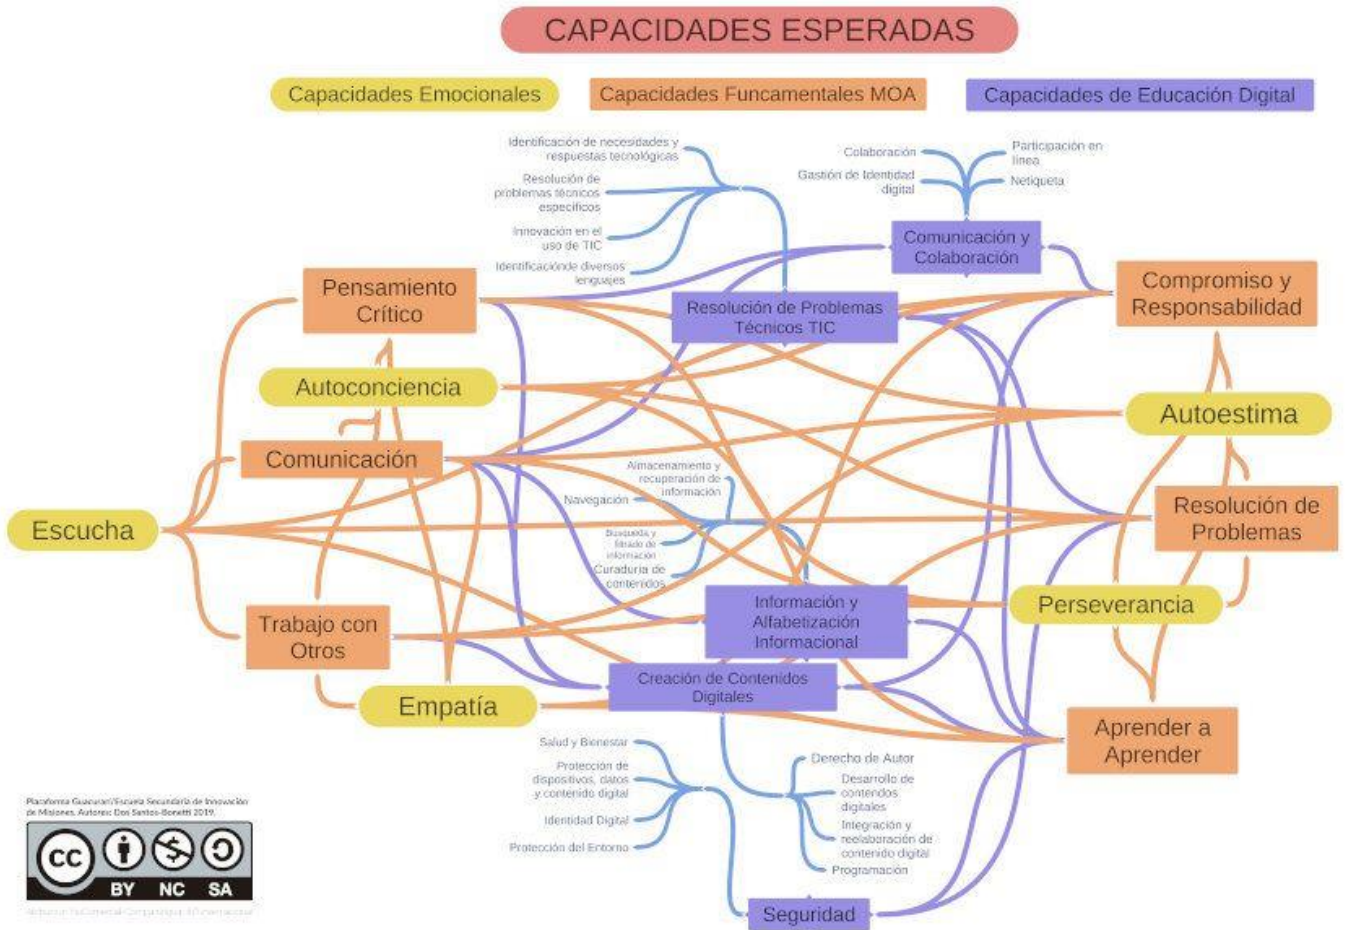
CAPACIDADES ESPERADAS

Capacidades Emocionales

Capacidades Funcamentales MOA

Capacidades de Educación Digital

Identificación de necesidades y respuestas tecnológicas

Resolución de problemas técnicos específicos

Innovación en el uso de TIC

Identificaciónde diversos lenguajes

Colaboración

Gestión de Identidad digital

Participación en línea

Netiqueta

Comunicación y Colaboración

Resolución de Problemas Técnicos TIC

Pensamiento Crítico

Compromiso y Responsabilidad

Autoconciencia

Autoestima

Comunicación

Almacenamiento y recuperación de información

Navegación

Búsqueda y filtrado de información

Curaduría de contenidos

Resolución de Problemas

Escucha

Información y Alfabetización Informacional

Perseverancia

Trabajo con Otros

Creación de Contenidos Digitales

Empatía

Aprender a Aprender

Salud y Bienestar

Protección de dispositivos, datos y contenido digital

Identidad Digital

Protección del Entorno

Derecho de Autor

Desarrollo de contenidos digitales

Integración y reelaboración de contenido digital

Programación

Seguridad

Plataforma Guacurarí/Escuela Secundaria de Innovación de Misiones. Autores: Dos Santos-Bonetti 2019.

BY NC SA

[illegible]